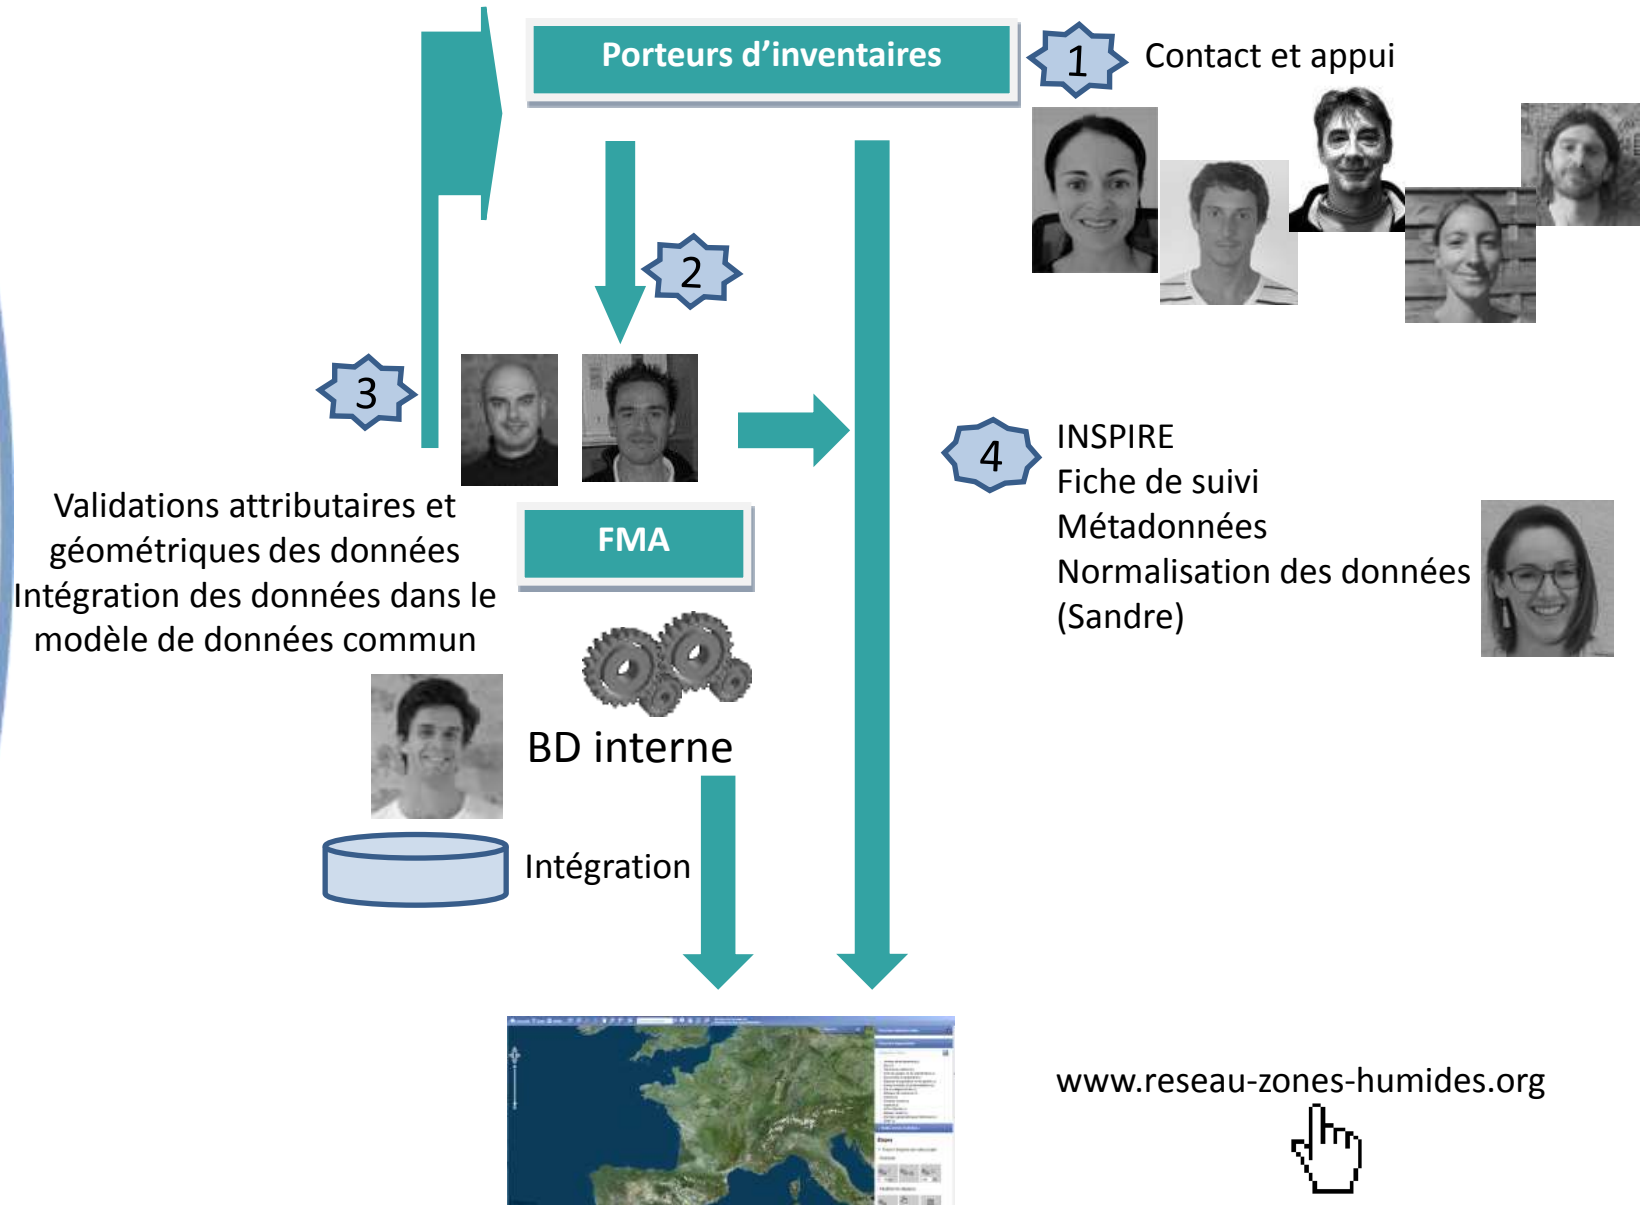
Porteurs d'inventaires

1 Contact et appui

2

3

Validations attributaires et géométriques des données
Intégration des données dans le modèle de données commun

FMA

4 INSPIRE
Fiche de suivi
Métadonnées
Normalisation des données (Sandre)

BD interne

Intégration

www.reseau-zones-humides.org